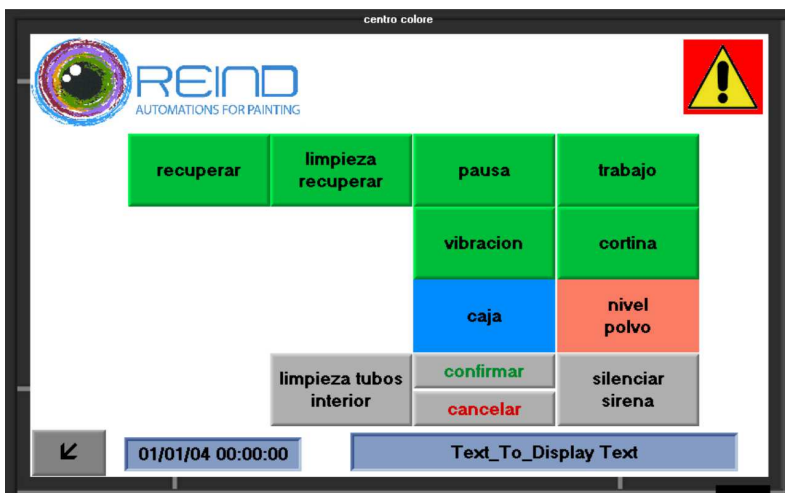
centro colore

REIND
AUTOMATIONS FOR PAINTING

recuperar

limpieza recuperar

pausa

trabajo

vibracion

cortina

caja

nivel polvo

limpieza tubos interior

confirmar

cancelar

silenciar sirena

01/01/04 00:00:00

Text_To_Display Text